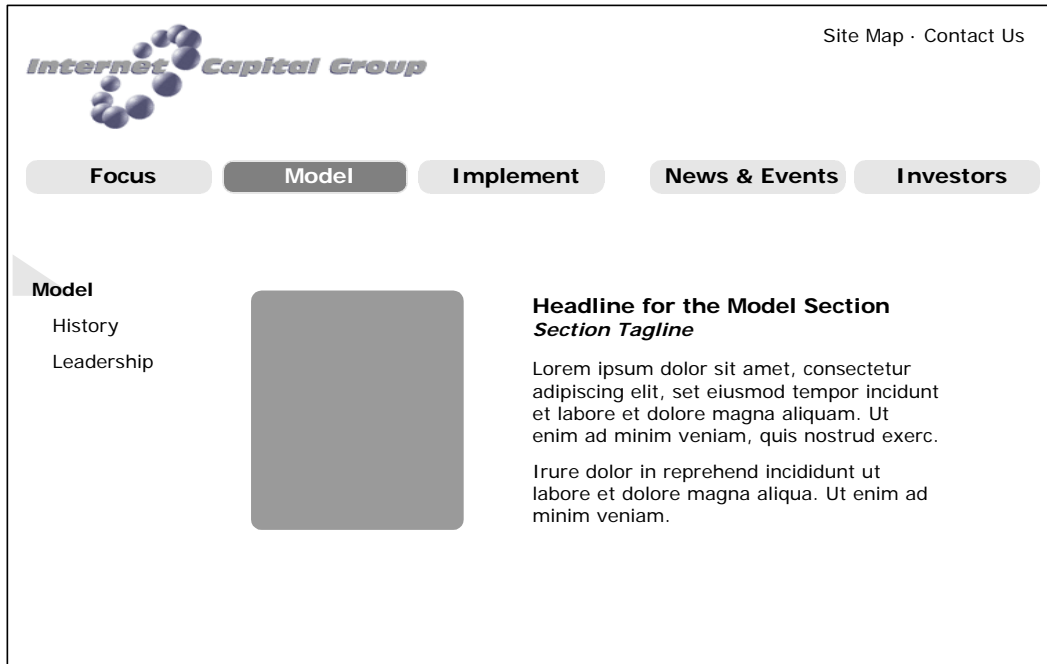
Internet Capital Group

Site Map · Contact Us

Focus
Model
Implement
News & Events
Investors

Model
History
Leadership

**Headline for the Model Section**
*Section Tagline*

Lorem ipsum dolor sit amet, consectetur adipiscing elit, set eiusmod tempor incidunt et labore et dolore magna aliquam. Ut enim ad minim veniam, quis nostrud exerc.

Irure dolor in reprehend incididunt ut labore et dolore magna aliqua. Ut enim ad minim veniam.